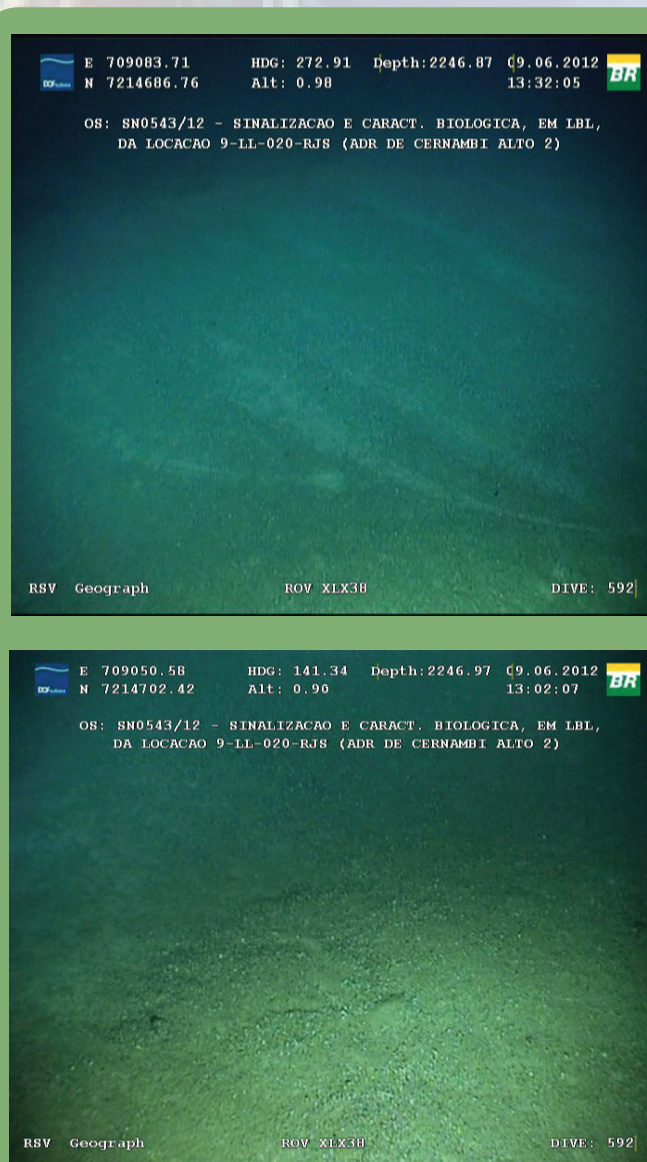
E 709083.71 HDG: 272.91 Depth:2246.87 09.06.2012
N 7214686.76 Alt: 0.98 13:32:05
BR

OS: SN0543/12 - SINALIZACAO E CARACT. BIOLOGICA, EM LBL, DA LOCACAO 9-LL-020-RJS (ADR DE CERNAMBI ALTO 2)

RSV Geograph ROV XLX38 DIVE: 592

E 709050.58 HDG: 141.34 Depth:2246.97 09.06.2012
N 7214702.42 Alt: 0.90 13:02:07
BR

OS: SN0543/12 - SINALIZACAO E CARACT. BIOLOGICA, EM LBL, DA LOCACAO 9-LL-020-RJS (ADR DE CERNAMBI ALTO 2)

RSV Geograph ROV XLX38 DIVE: 592